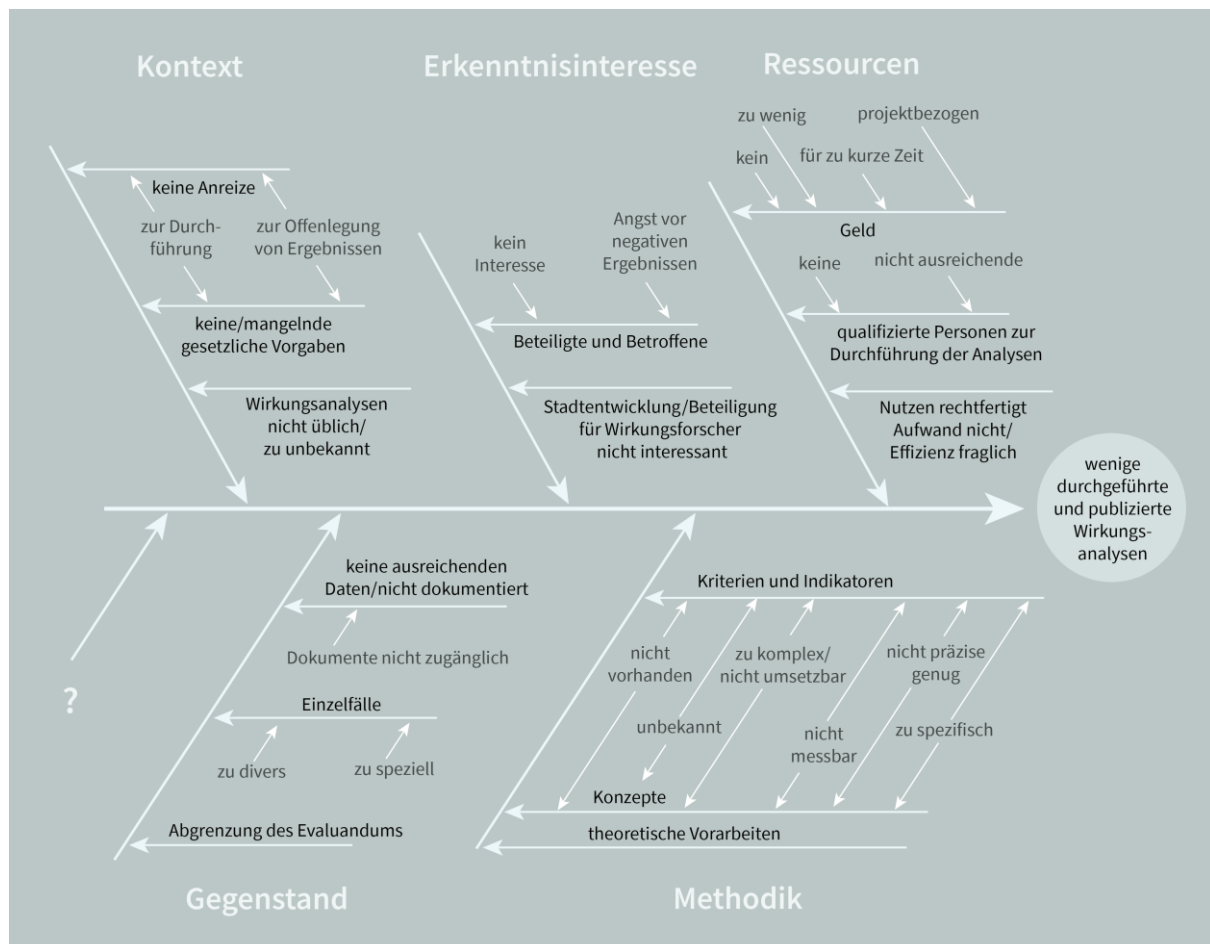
Kontext

Erkenntnisinteresse

Ressourcen

keine Anreize

zur Durchführung

zur Offenlegung von Ergebnissen

keine/mangelnde gesetzliche Vorgaben

Wirkungsanalysen nicht üblich/ zu unbekannt

kein Interesse

Angst vor negativen Ergebnissen

Beteiligte und Betroffene

Stadtentwicklung/Beteiligung für Wirkungsforscher nicht interessant

zu wenig

projektbezogen

kein

für zu kurze Zeit

Geld

keine

nicht ausreichende

qualifizierte Personen zur Durchführung der Analysen

Nutzen rechtfertigt Aufwand nicht/ Effizienz fraglich

wenige durchgeführte und publizierte Wirkungsanalysen

keine ausreichenden Daten/nicht dokumentiert

Dokumente nicht zugänglich

Einzelfälle

zu divers

zu speziell

Abgrenzung des Evaluandums

?

Kriterien und Indikatoren

nicht vorhanden

zu komplex/ nicht umsetzbar

nicht präzise genug

unbekannt

nicht messbar

zu spezifisch

Konzepte

theoretische Vorarbeiten

Gegenstand

Methodik